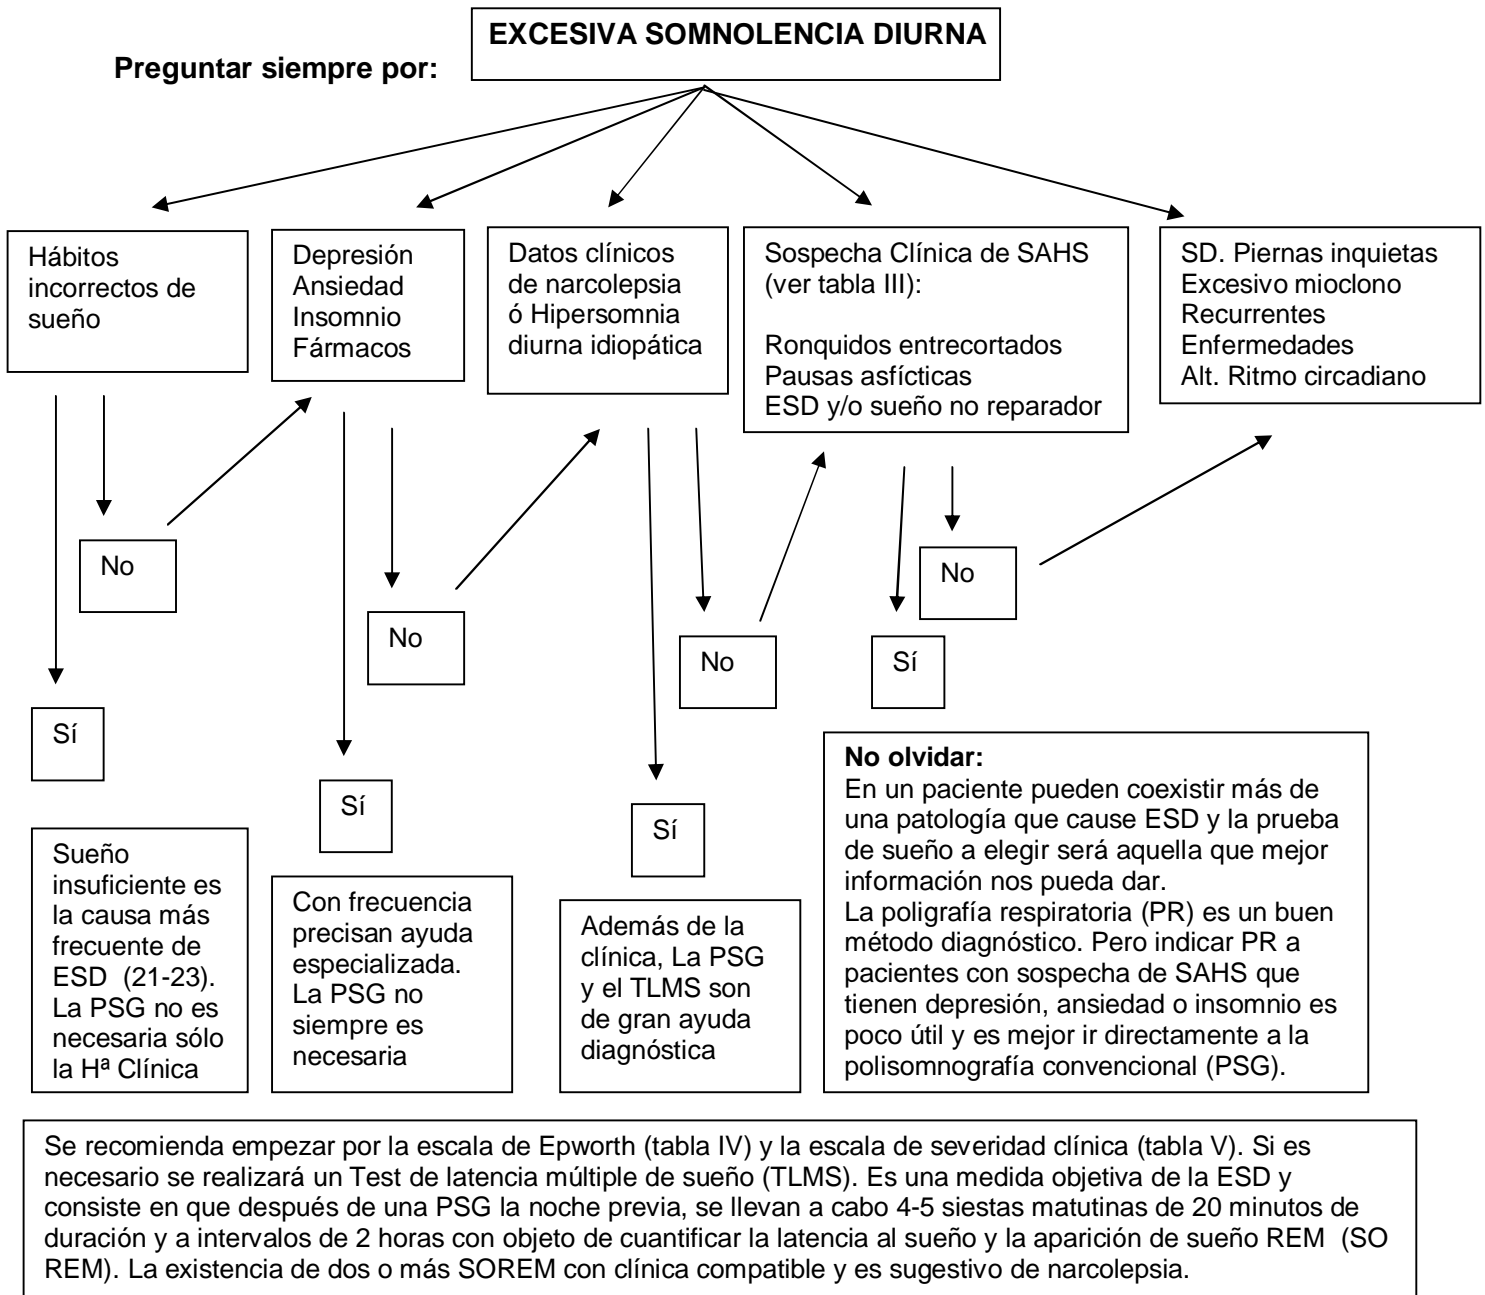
EXCESIVA SOMNOLENCIA DIURNA

Preguntar siempre por:

Hábitos incorrectos de sueño

Depresión
Ansiedad
Insomnio
Fármacos

Datos clínicos de narcolepsia ó Hipersomnia diurna idiopática

Sospecha Clínica de SAHS (ver tabla III):

Ronquidos entrecortados
Pausas asfícticas
ESD y/o sueño no reparador

SD. Piernas inquietas
Excesivo mioclono
Recurrentes
Enfermedades
Alt. Ritmo circadiano

No

No

No

No

Sí

Sí

Sí

Sí

Sueño insuficiente es la causa más frecuente de ESD (21-23). La PSG no es necesaria sólo la Hª Clínica

Con frecuencia precisan ayuda especializada. La PSG no siempre es necesaria

Además de la clínica, La PSG y el TLMS son de gran ayuda diagnóstica

No olvidar:
En un paciente pueden coexistir más de una patología que cause ESD y la prueba de sueño a elegir será aquella que mejor información nos pueda dar.
La poligrafía respiratoria (PR) es un buen método diagnóstico. Pero indicar PR a pacientes con sospecha de SAHS que tienen depresión, ansiedad o insomnio es poco útil y es mejor ir directamente a la polisomnografía convencional (PSG).

Se recomienda empezar por la escala de Epworth (tabla IV) y la escala de severidad clínica (tabla V). Si es necesario se realizará un Test de latencia múltiple de sueño (TLMS). Es una medida objetiva de la ESD y consiste en que después de una PSG la noche previa, se llevan a cabo 4-5 siestas matutinas de 20 minutos de duración y a intervalos de 2 horas con objeto de cuantificar la latencia al sueño y la aparición de sueño REM (SO REM). La existencia de dos o más SOREM con clínica compatible y es sugestivo de narcolepsia.